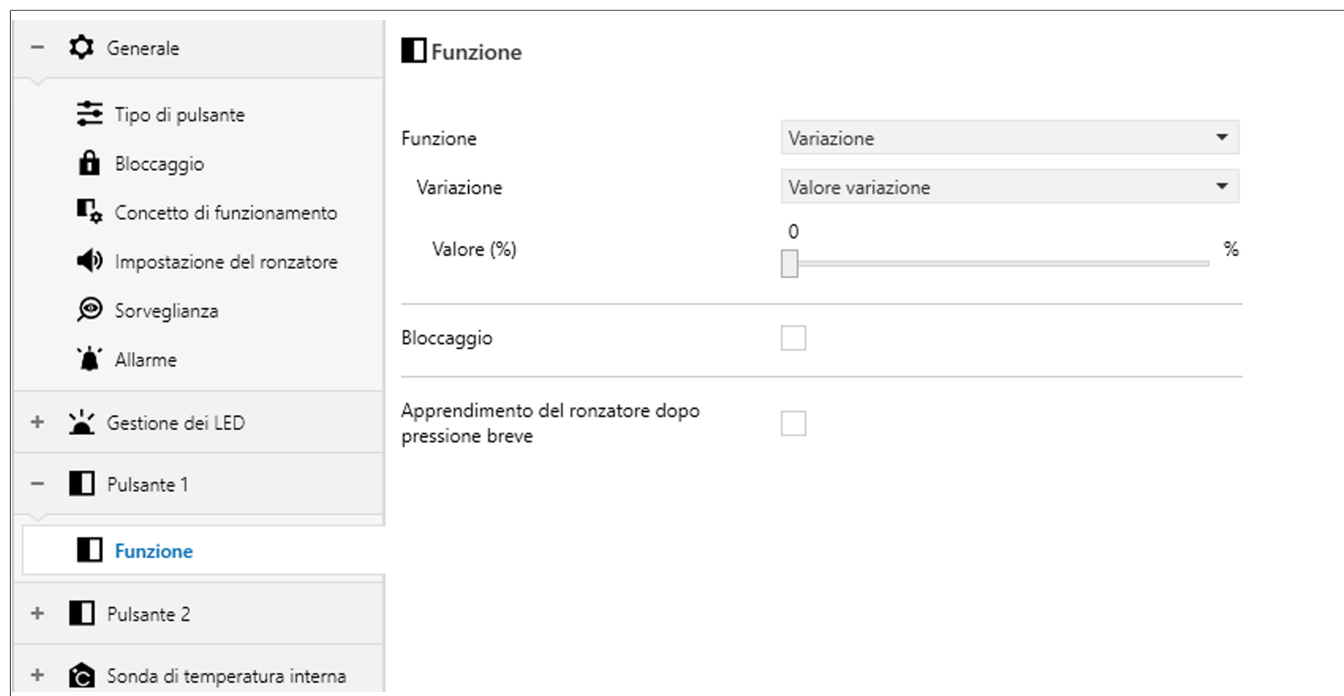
− Generale

Tipo di pulsante

Bloccaggio

Concetto di funzionamento

Impostazione del ronzatore

Sorveglianza

Allarme

+ Gestione dei LED

− Pulsante 1

Funzione

+ Pulsante 2

+ Sonda di temperatura interna

Funzione

Funzione | Variazione

Variazione | Valore variazione

Valore (%) | 0 | %

Bloccaggio

Apprendimento del ronzatore dopo pressione breve